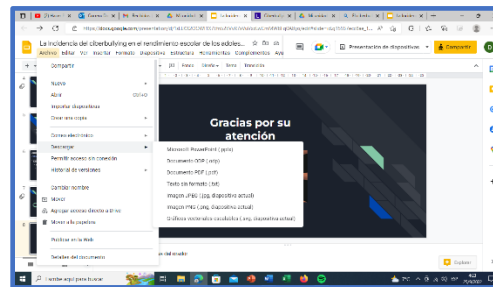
La incidencia del ciberbullying en el rendimiento escolar de los adoles...

Archivo Editar Ver Insertar Formato Diapositiva Organizar Herramientas Complementos Ayuda

Presentación de diapositivas

Compartir

Compartir

Nuevo

Abrir Ctrl+O

Importar diapositivas

Crear una copia

Correo electrónico

Descargar

Permitir acceso sin conexión

Historial de versiones

Cambiar nombre

Mover

Agregar acceso directo a Drive

Mover a la papelera

Publicar en la Web

Detalles del documento

Gracias por su atención

Microsoft PowerPoint (.pptx)

Documento ODP (.odp)

Documento PDF (.pdf)

Texto sin formato (.txt)

Imagen JPEG (.jpg, diapositiva actual)

Imagen PNG (.png, diapositiva actual)

Gráficos vectoriales escalables (.svg, diapositiva actual)

Escribe aquí para buscar

Explorar